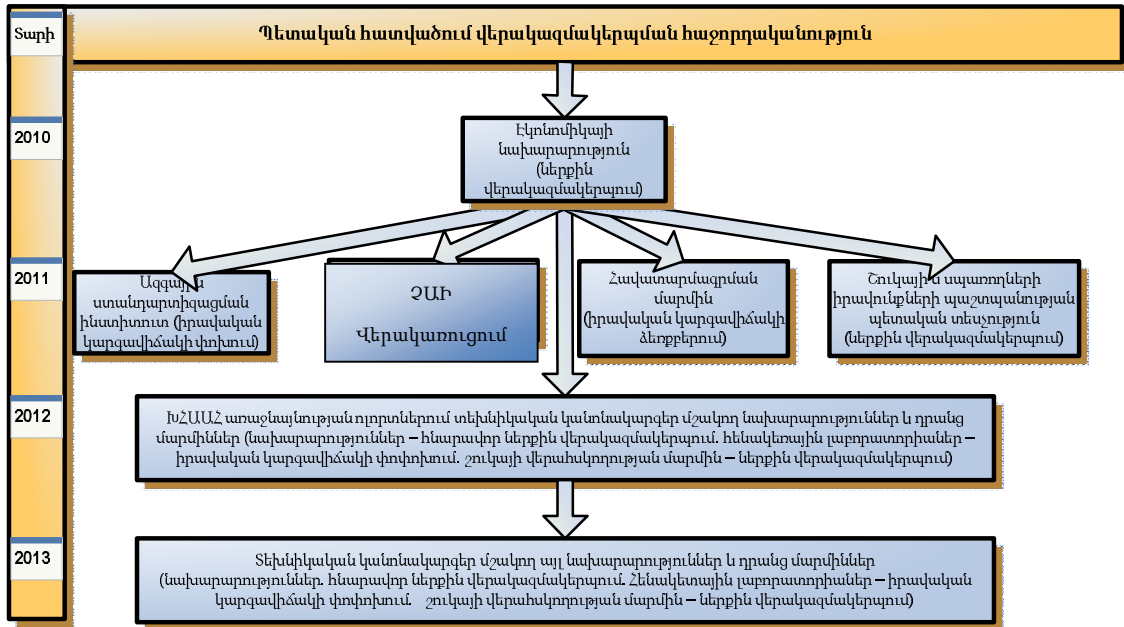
Տարի

Պետական հատվածում վերակազմակերպման հաջորդականություն

2010

Էկոնոմիկայի նախարարություն (ներքին վերակազմակերպում)

2011

Ազգային ստանդարտիզացման ինստիտուտ (իրավական կարգավիճակի փոխում)

ՉԱԻ Վերակառուցում

Հավատարմագրման մարմին (իրավական կարգավիճակի ձեռքբերում)

Շուկայի և սպառողների իրավունքների պաշտպանության պետական տեսչություն (ներքին վերակազմակերպում)

2012

ԽՇԱԱՀ առաջնայնության ոլորտներում տեխնիկական կանոնակարգեր մշակող նախարարություններ և դրանց մարմիններ (նախարարություններ – հնարավոր ներքին վերակազմակերպում. հենակետային լաբորատորիաներ – իրավական կարգավիճակի փոփոխում. շուկայի վերահսկողության մարմին – ներքին վերակազմակերպում)

2013

Տեխնիկական կանոնակարգեր մշակող այլ նախարարություններ և դրանց մարմիններ (նախարարություններ. հնարավոր ներքին վերակազմակերպում. Հենակետային լաբորատորիաներ – իրավական կարգավիճակի փոփոխում. շուկայի վերահսկողության մարմին – ներքին վերակազմակերպում)